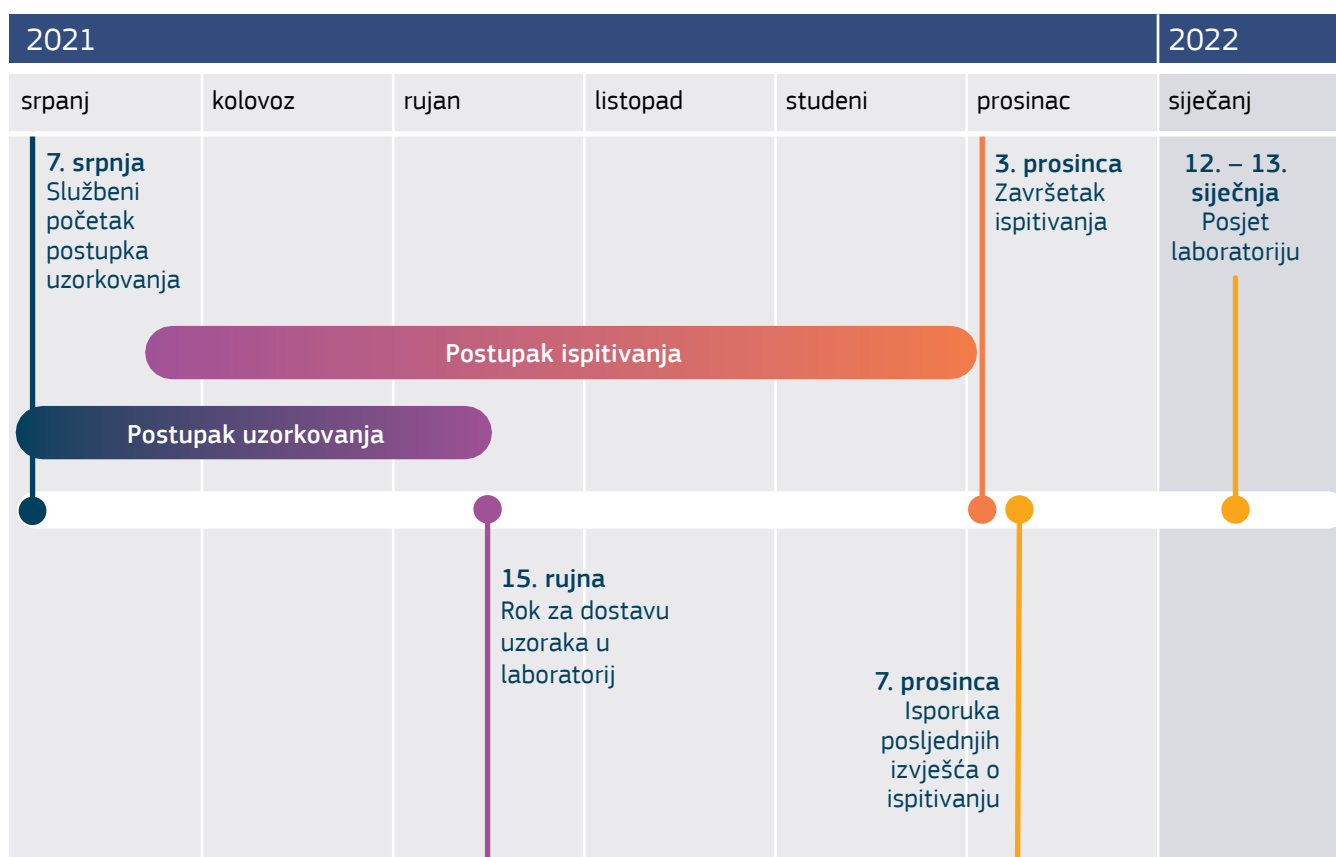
2021

2022

srpanj

kolovoz

rujan

listopad

studeni

prosinac

siječanj

7. srpnja
Službeni početak postupka uzorkovanja

3. prosinca
Završetak ispitivanja

12. – 13. siječnja
Posjet laboratoriju

Postupak ispitivanja

Postupak uzorkovanja

15. rujna
Rok za dostavu uzoraka u laboratorij

7. prosinca
Isporuka posljednjih izvješća o ispitivanju